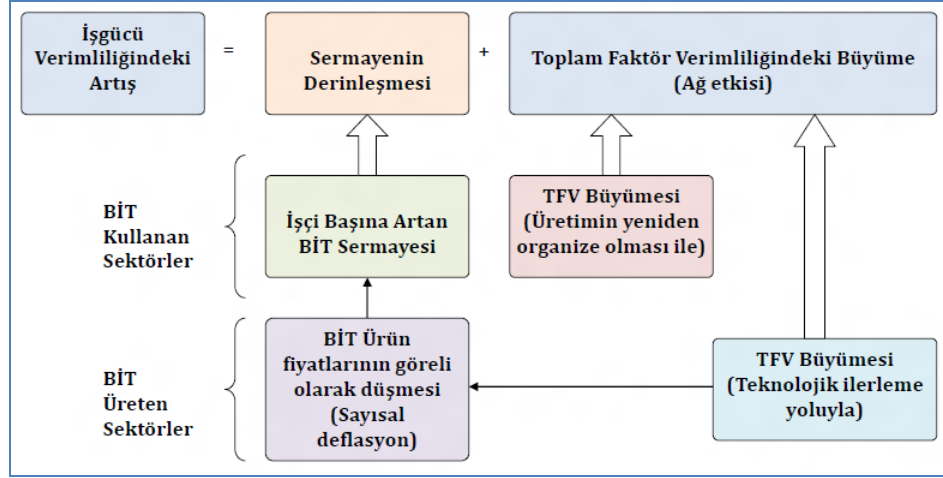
İşgücü Verimliliğindeki Artış

=

Sermayenin Derinleşmesi

+

Toplam Faktör Verimliliğindeki Büyüme (Ağ etkisi)

BİT Kullanan Sektörler

İşçi Başına Artan BİT Sermayesi

TFV Büyümesi (Üretimin yeniden organize olması ile)

BİT Üreten Sektörler

BİT Ürün fiyatlarının göreli olarak düşmesi (Sayısal deflasyon)

TFV Büyümesi (Teknolojik ilerleme yoluyla)